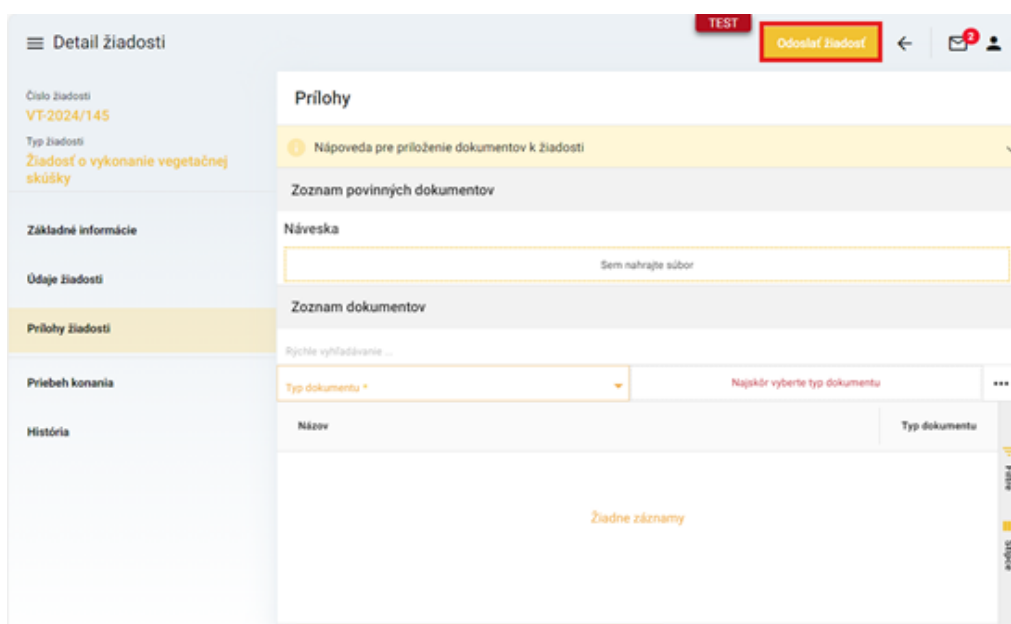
≡ Detail žiadosti

TEST

Odoslať žiadosť

2

Číslo žiadosti
VT-2024/145
Typ žiadosti
Žiadosť o vykonanie vegetačnej skúšky

Základné informácie

Údaje žiadosti

Prílohy žiadosti

Priebeh konania

História

Prílohy

Nápoveda pre priloženie dokumentov k žiadosti

Zoznam povinných dokumentov

Náveska

Sem nahrajte súbor

Zoznam dokumentov

Rýchle vyhľadávanie ...

Typ dokumentu *

Najskôr vyberte typ dokumentu

...

Názov

Typ dokumentu

Filtre

Žiadne záznamy

Stĺpce